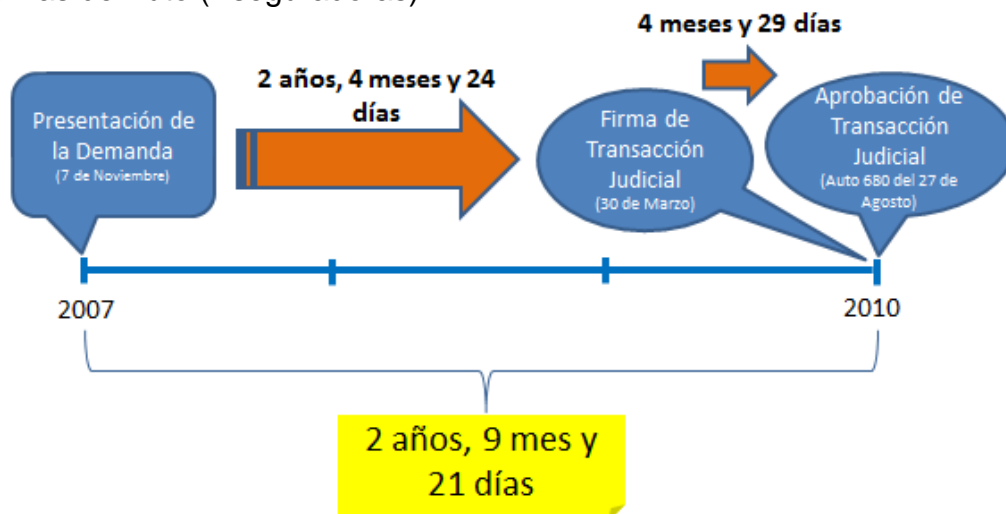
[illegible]

4 meses y 29 días

2 años, 4 meses y 24 días

Presentación de la Demanda
(7 de Noviembre)

Firma de Transacción Judicial
(30 de Marzo)

Aprobación de Transacción Judicial
(Auto 680 del 27 de Agosto)

2007

2010

2 años, 9 mes y 21 días